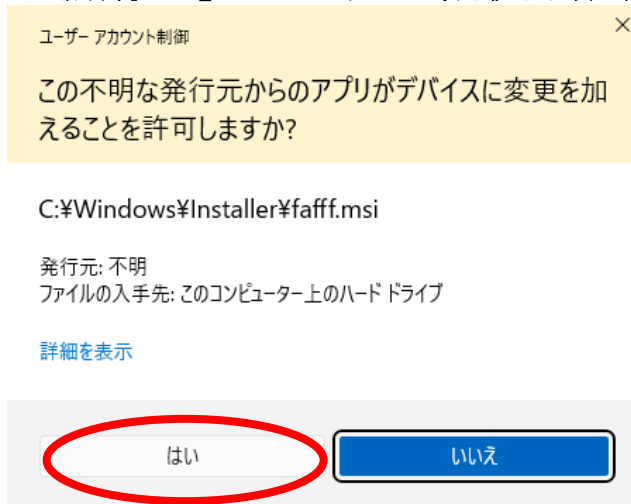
ユーザー アカウント制御

×

この不明な発行元からのアプリがデバイスに変更を加えることを許可しますか?

C:¥Windows¥Installer¥fafff.msi

発行元: 不明
ファイルの入手先: このコンピューター上のハード ドライブ

詳細を表示

はい

いいえ